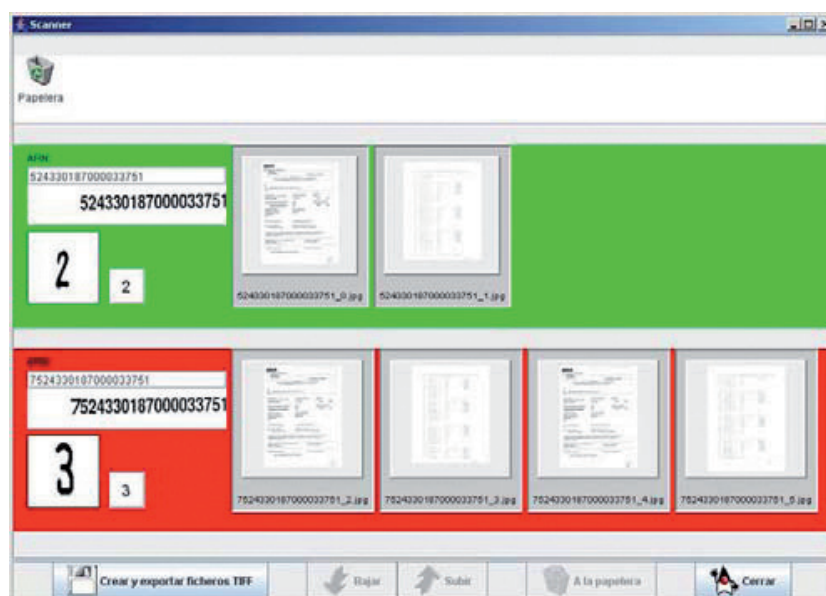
Scanner

Papelera

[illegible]
524330187000033751
524330187000033751
2
2
524330187000033751_0.jpg
524330187000033751_1.jpg

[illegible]
7524330187000033751
7524330187000033751
3
3
7524330187000033751_2.jpg
7524330187000033751_3.jpg
7524330187000033751_4.jpg
7524330187000033751_5.jpg

Crear y exportar ficheros TIFF
Bajar
Subir
A la papelera
Cerrar